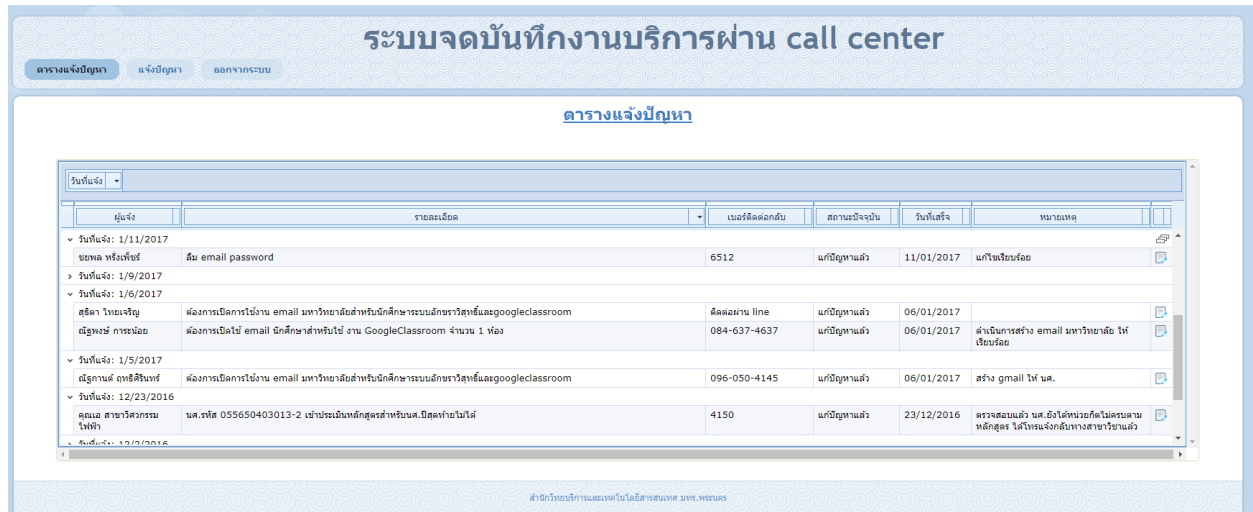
ระบบจดบันทึกงานบริการผ่าน call center

ตารางแจ้งปัญหา แจ้งปัญหา ออกจากระบบ

ตารางแจ้งปัญหา

วันที่แจ้ง

| ผู้แจ้ง | รายละเอียด | เบอร์ติดต่อกลับ | สถานะปัจจุบัน | วันที่เสร็จ | หมายเหตุ |
|---|---|---|---|---|---|
| วันที่แจ้ง: 1/11/2017 | | | | | |
| ชยพล หรังเพ็ชร์ | ลืม email password | 6512 | แก้ปัญหาแล้ว | 11/01/2017 | แก้ไขเรียบร้อย |
| วันที่แจ้ง: 1/9/2017 | | | | | |
| วันที่แจ้ง: 1/6/2017 | | | | | |
| สุธิดา ไทยเจริญ | ต้องการเปิดการใช้งาน email มหาวิทยาลัยสำหรับนักศึกษาระบบอักษราวิสุทธิ์และgoogleclassroom | ติดต่อผ่าน line | แก้ปัญหาแล้ว | 06/01/2017 | |
| ณัฐพงษ์ การะน้อย | ต้องการเปิดใช้ email นักศึกษาสำหรับใช้ งาน GoogleClassroom จำนวน 1 ห้อง | 084-637-4637 | แก้ปัญหาแล้ว | 06/01/2017 | ดำเนินการสร้าง email มหาวิทยาลัย ให้เรียบร้อย |
| วันที่แจ้ง: 1/5/2017 | | | | | |
| ณัฐกานต์ ฤทธิศิรินทร์ | ต้องการเปิดการใช้งาน email มหาวิทยาลัยสำหรับนักศึกษาระบบอักษราวิสุทธิ์และgoogleclassroom | 096-050-4145 | แก้ปัญหาแล้ว | 06/01/2017 | สร้าง gmail ให้ นศ. |
| วันที่แจ้ง: 12/23/2016 | | | | | |
| คุณเอ สาขาวิศวกรรมไฟฟ้า | นศ.รหัส 055650403013-2 เข้าประเมินหลักสูตรสำหรับนศ.ปีสุดท้ายไม่ได้ | 4150 | แก้ปัญหาแล้ว | 23/12/2016 | ตรวจสอบแล้ว นศ.ยังได้หน่วยกิตไม่ครบตามหลักสูตร ได้โทรแจ้งกลับทางสาขาวิชาแล้ว |
| วันที่แจ้ง: 12/2/2016 | | | | | |

สำนักวิทยบริการและเทคโนโลยีสารสนเทศ มทร.พระนคร